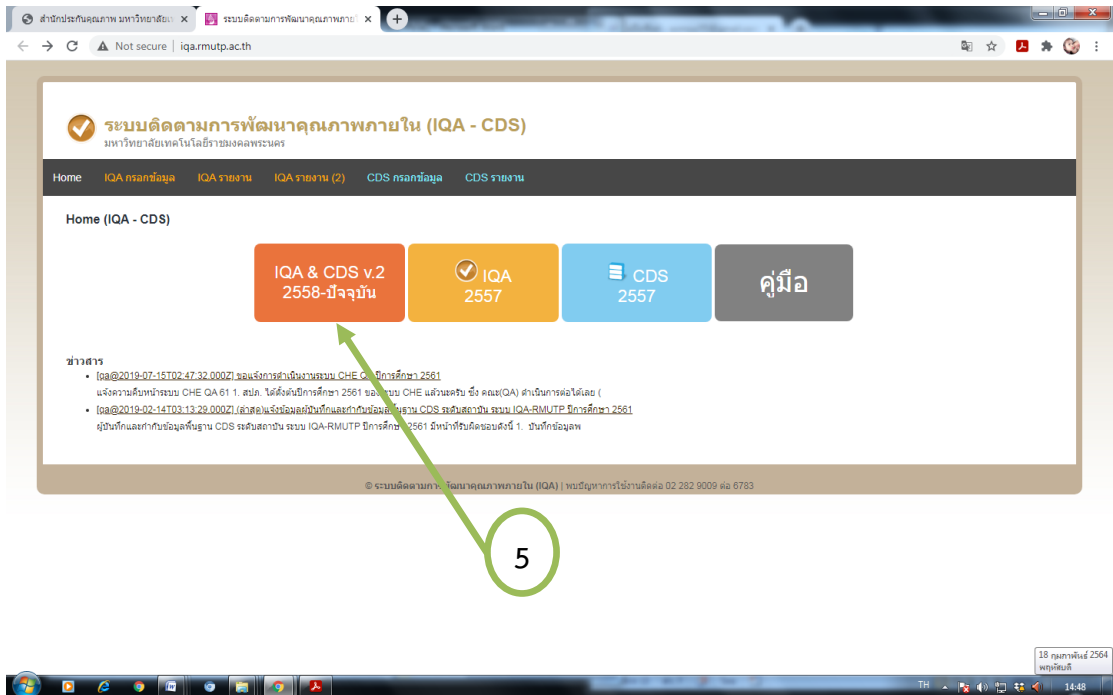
สำนักประกันคุณภาพ มหาวิทยาลัย ×
ระบบติดตามการพัฒนาคุณภาพภายใ ×
Not secure | iqa.rmutp.ac.th

ระบบติดตามการพัฒนาคุณภาพภายใน (IQA - CDS)
มหาวิทยาลัยเทคโนโลยีราชมงคลพระนคร

Home IQA กรอกข้อมูล IQA รายงาน IQA รายงาน (2) CDS กรอกข้อมูล CDS รายงาน

Home (IQA - CDS)

IQA & CDS v.2 2558-ปัจจุบัน

IQA 2557

CDS 2557

คู่มือ

ข่าวสาร
- [qa@2019-07-15T02:47:32.000Z] ขอแจ้งการดำเนินงานระบบ CHE QA ปีการศึกษา 2561
แจ้งความคืบหน้าระบบ CHE QA 61 1. สปภ. ได้ตั้งต้นปีการศึกษา 2561 ของระบบ CHE แล้วนะครับ ซึ่ง คณะ(QA) ดำเนินการต่อได้เลย (
- [qa@2019-02-14T03:13:29.000Z] (ล่าสุด)แจ้งข้อมูลผู้บันทึกและกำกับข้อมูลพื้นฐาน CDS ระดับสถาบัน ระบบ IQA-RMUTP ปีการศึกษา 2561
ผู้บันทึกและกำกับข้อมูลพื้นฐาน CDS ระดับสถาบัน ระบบ IQA-RMUTP ปีการศึกษา 2561 มีหน้าที่รับผิดชอบดังนี้ 1. บันทึกข้อมูลพ

© ระบบติดตามการพัฒนาคุณภาพภายใน (IQA) | พบปัญหาการใช้งานติดต่อ 02 282 9009 ต่อ 6783

5

18 กุมภาพันธ์ 2564
พฤหัสบดี
TH 14:48